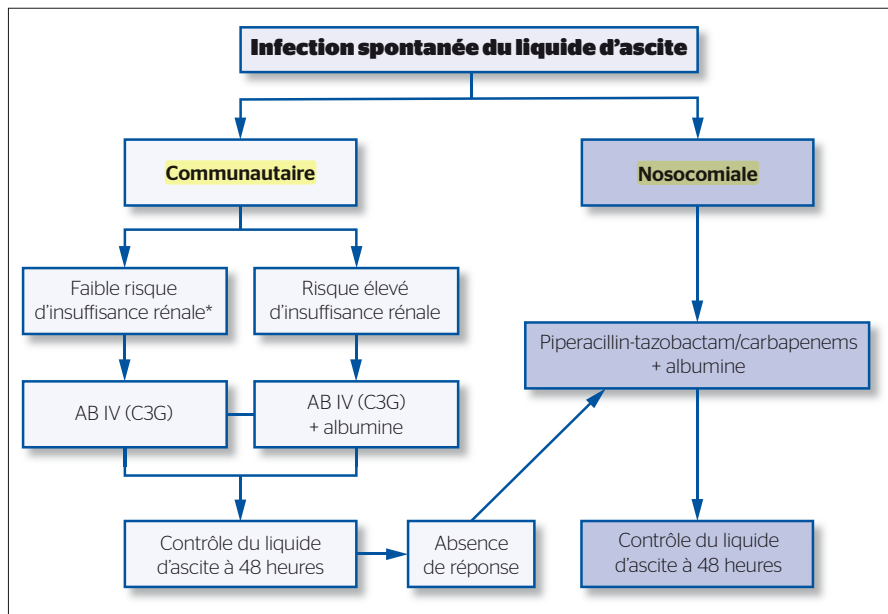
Infection spontanée du liquide d'ascite

Communautaire

Nosocomiale

Faible risque d'insuffisance rénale*

Risque élevé d'insuffisance rénale

Piperacillin-tazobactam/carbapenems + albumine

AB IV (C3G)

AB IV (C3G) + albumine

Contrôle du liquide d'ascite à 48 heures

Absence de réponse

Contrôle du liquide d'ascite à 48 heures